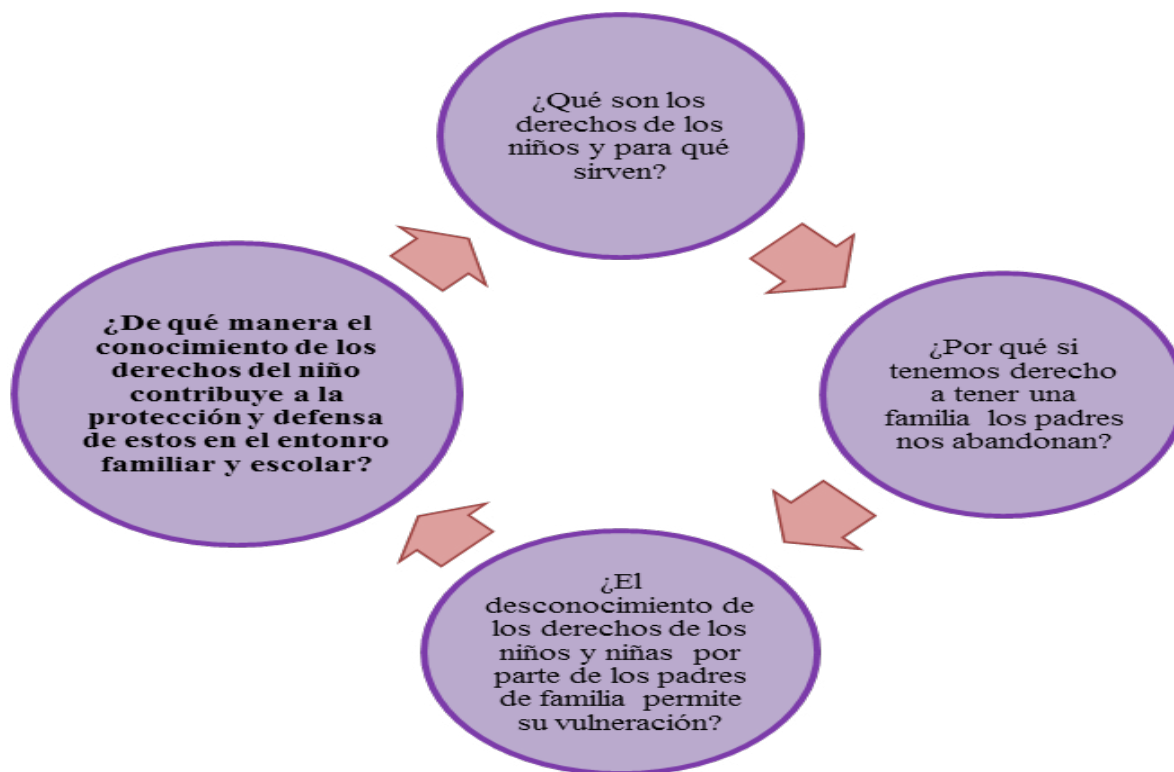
¿Qué son los derechos de los niños y para qué sirven?

¿Por qué si tenemos derecho a tener una familia los padres nos abandonan?

¿El desconocimiento de los derechos de los niños y niñas por parte de los padres de familia permite su vulneración?

¿De qué manera el conocimiento de los derechos del niño contribuye a la protección y defensa de estos en el entonro familiar y escolar?